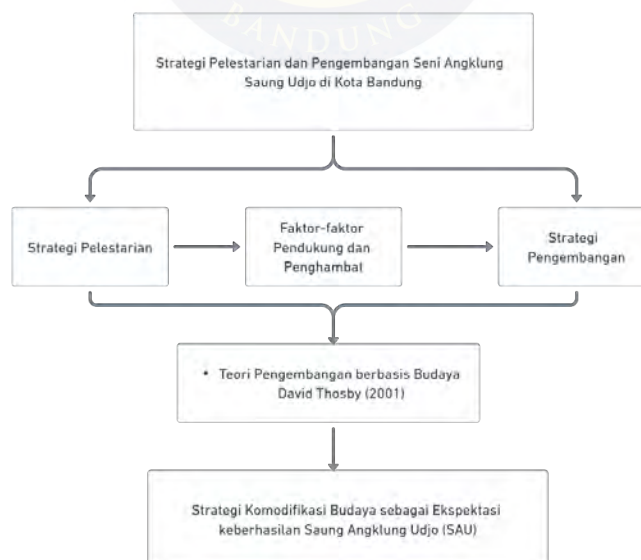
BANDUNG

Strategi Pelestarian dan Pengembangan Seni Angklung Saung Udjo di Kota Bandung

Strategi Pelestarian

Faktor-faktor Pendukung dan Penghambat

Strategi Pengembangan

• Teori Pengembangan berbasis Budaya David Thosby (2001)

Strategi Komodifikasi Budaya sebagai Ekspektasi keberhasilan Saung Angklung Udjo (SAU)